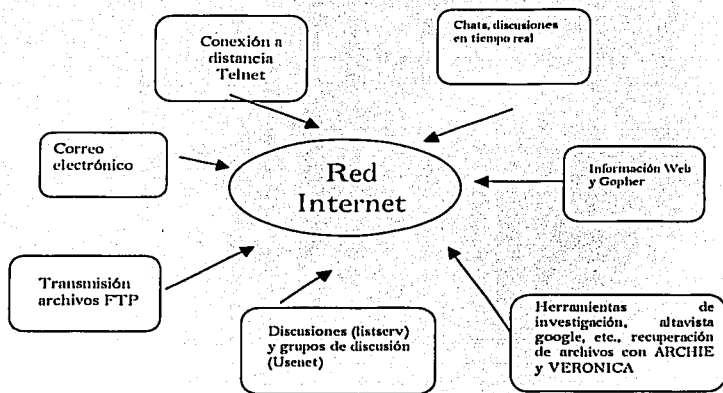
Conexión a distancia Telnet

Chats, discusiones en tiempo real

Correo electrónico

Red Internet

Información Web y Gopher

Transmisión archivos FTP

Discusiones (listserv) y grupos de discusión (Usenet)

Herramientas de investigación, altavista google, etc., recuperación de archivos con ARCHIE y VERONICA